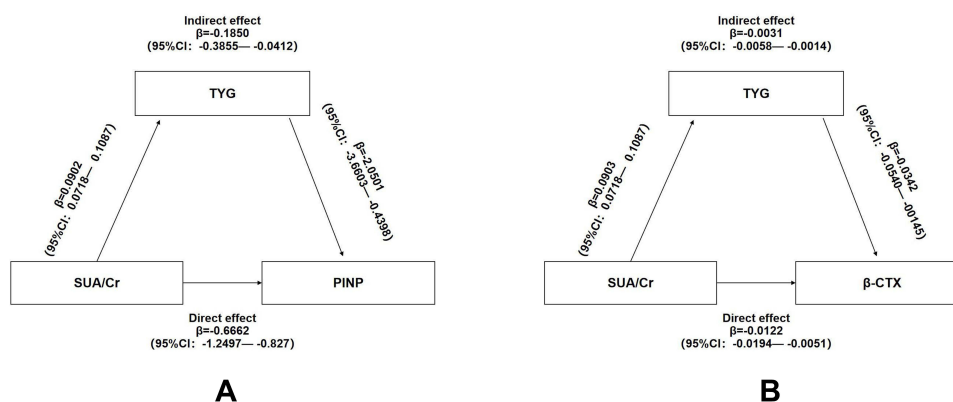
Indirect effect
β=-0.1850
(95%CI: -0.3855— -0.0412)

TYG

β=0.0902
(95%CI: 0.0718— 0.1087)

β=-2.0501
(95%CI: -3.6603— -0.4398)

SUA/Cr

PINP

Direct effect
β=-0.6662
(95%CI: -1.2497— -0.827)

A

Indirect effect
β=-0.0031
(95%CI: -0.0058— -0.0014)

TYG

β=0.0903
(95%CI: 0.0718— 0.1087)

β=-0.0342
(95%CI: -0.0540— -00145)

SUA/Cr

β-CTX

Direct effect
β=-0.0122
(95%CI: -0.0194— -0.0051)

B